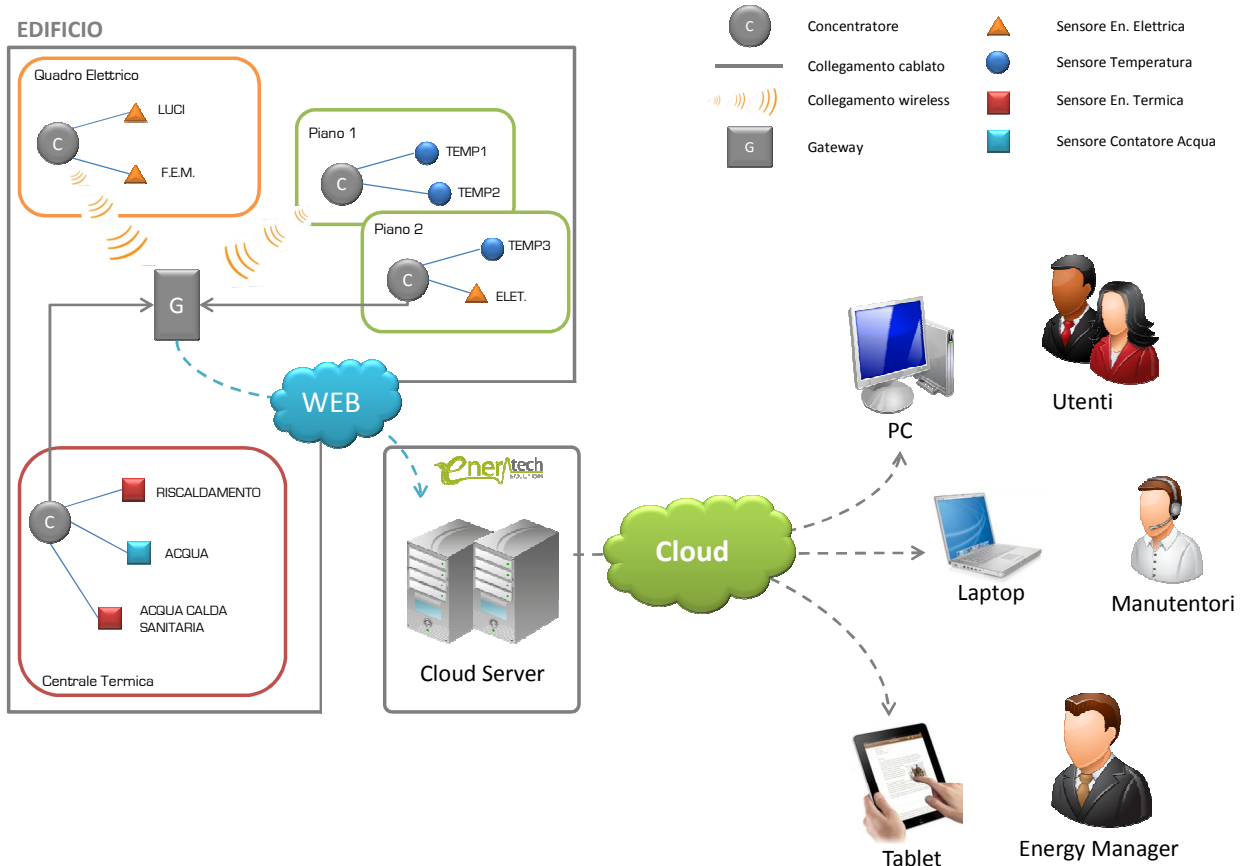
EDIFICIO

Quadro Elettrico

C

LUCI

F.E.M.

Piano 1

C

TEMP1

TEMP2

Piano 2

TEMP3

C

ELET.

G

WEB

C

RISCALDAMENTO

ACQUA

ACQUA CALDA SANITARIA

Centrale Termica

enertech

Cloud Server

Cloud

C Concentratore

Collegamento cablato

Collegamento wireless

G Gateway

Sensore En. Elettrica

Sensore Temperatura

Sensore En. Termica

Sensore Contatore Acqua

PC

Utenti

Laptop

Manutentori

Tablet

Energy Manager